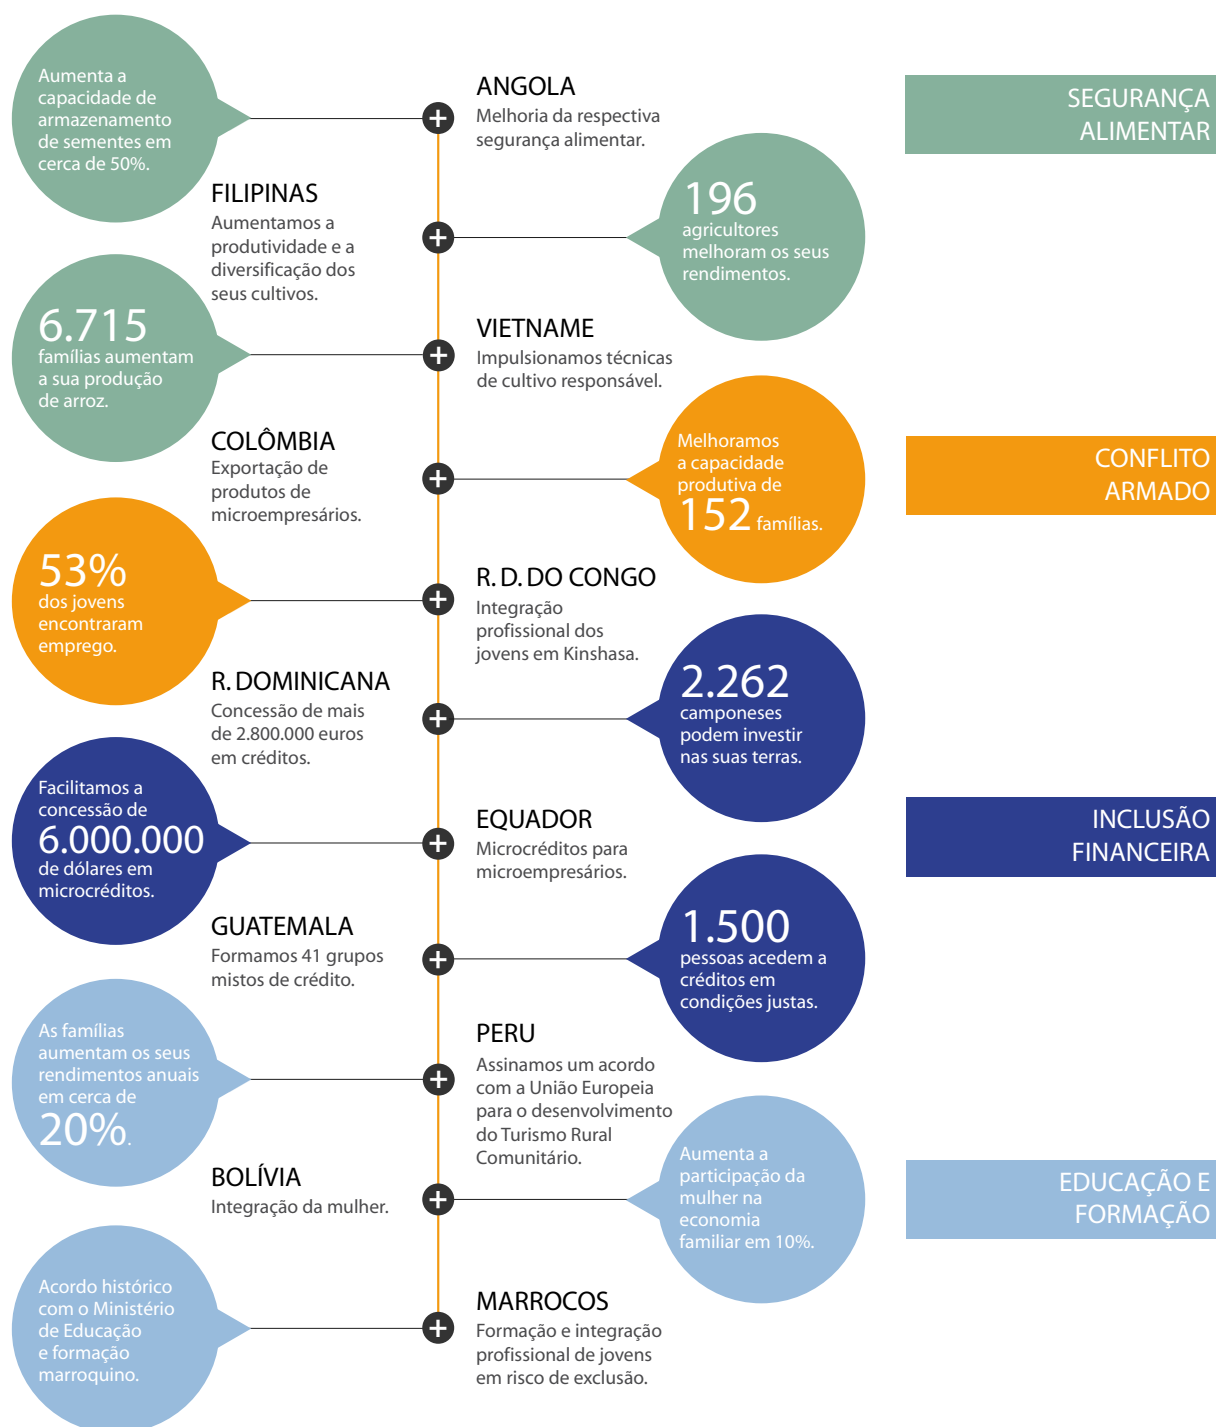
Aumenta a capacidade de armazenamento de sementes em cerca de 50%.

ANGOLA
Melhoria da respectiva segurança alimentar.

SEGURANÇA ALIMENTAR

FILIPINAS
Aumentamos a produtividade e a diversificação dos seus cultivos.

196
agricultores melhoram os seus rendimentos.

6.715
famílias aumentam a sua produção de arroz.

VIETNAME
Impulsionamos técnicas de cultivo responsável.

COLÔMBIA
Exportação de produtos de microempresários.

Melhoramos a capacidade produtiva de 152 famílias.

CONFLITO ARMADO

53%
dos jovens encontraram emprego.

R. D. DO CONGO
Integração profissional dos jovens em Kinshasa.

R. DOMINICANA
Concessão de mais de 2.800.000 euros em créditos.

2.262
camponeses podem investir nas suas terras.

INCLUSÃO FINANCEIRA

Facilitamos a concessão de 6.000.000 de dólares em microcréditos.

EQUADOR
Microcréditos para microempresários.

GUATEMALA
Formamos 41 grupos mistos de crédito.

1.500
pessoas acedem a créditos em condições justas.

As famílias aumentam os seus rendimentos anuais em cerca de 20%.

PERU
Assinamos um acordo com a União Europeia para o desenvolvimento do Turismo Rural Comunitário.

Aumenta a participação da mulher na economia familiar em 10%.

EDUCAÇÃO E FORMAÇÃO

BOLÍVIA
Integração da mulher.

Acordo histórico com o Ministério de Educação e formação marroquino.

MARROCOS
Formação e integração profissional de jovens em risco de exclusão.